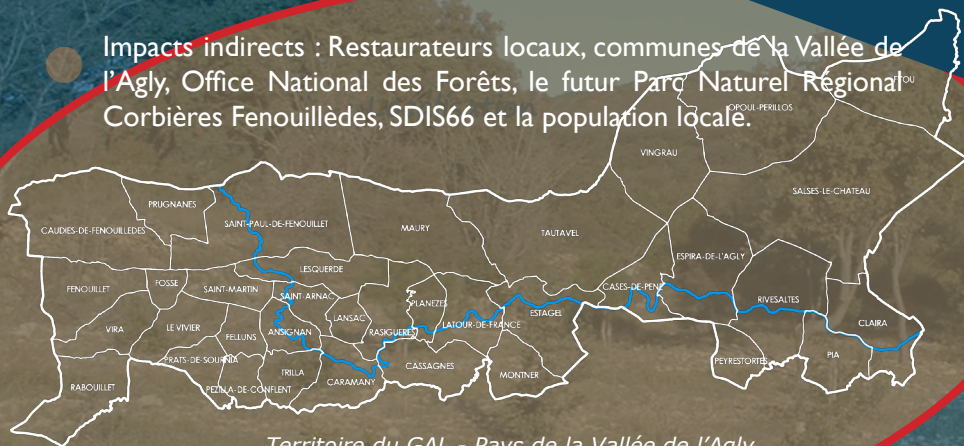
Impacts indirects : Restaurateurs locaux, communes de la Vallée de l'Agly, Office National des Forêts, le futur Parc Naturel Régional Corbières Fenouillèdes, SDIS66 et la population locale.

OPOUL-PERILLOS
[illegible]TOU
VINGRAU
SALSES-LE-CHATEAU
PRUGNANES
CAUDIES-DE-FENOUILLEDES
SAINT-PAUL-DE-FENOUILLET
MAURY
TAUTAVEL
ESPIRA-DE-L'AGLY
LESQUERDE
FENOUILLET
FOSSE
SAINT-MARTIN
SAINT-ARNAC
PLANEZES
CASES-DE-PENE
RIVESALTES
VIRA
LE VIVIER
PELLUNS
ANSIGNAN
LANSAC
RASIGUERES
LATOUR-DE-FRANCE
ESTAGEL
CLAIRA
PRATS-DE-SOURNIA
PEYRESTORTES
PIA
RABOUILLET
PEZILLA-DE-CONFLENT
TRILLA
CARAMANY
CASSAGNES
MONTNER

Territoire du GAL - Pays de la Vallée de l'Agly